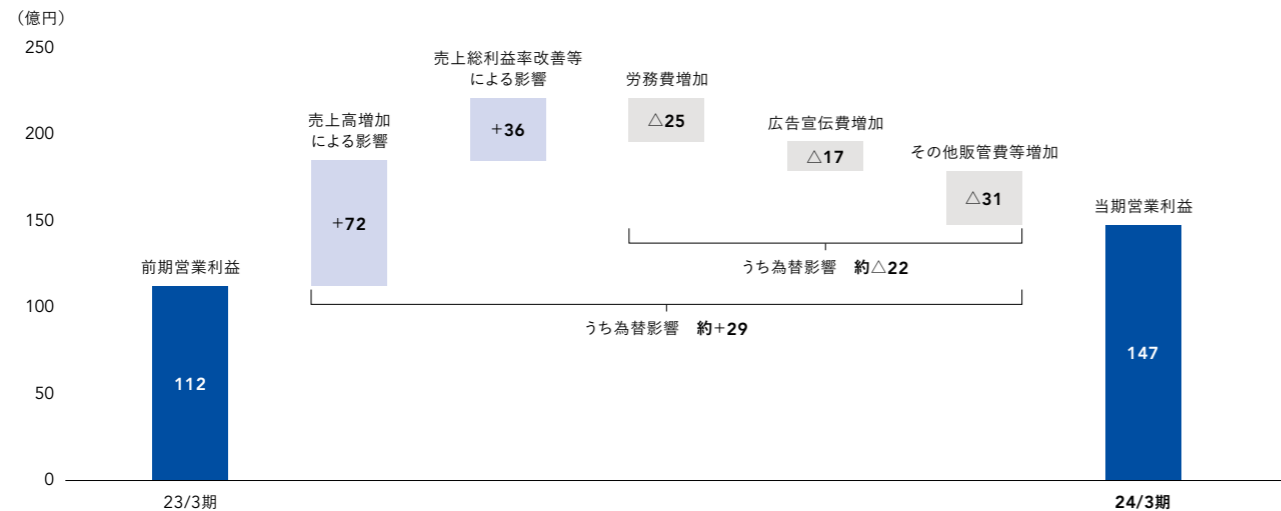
(億円)

250

200

150

100

50

0

前期営業利益

112

売上高増加による影響

+72

売上総利益率改善等による影響

+36

労務費増加

△25

広告宣伝費増加

△17

その他販管費等増加

△31

うち為替影響　約△22

うち為替影響　約+29

当期営業利益

147

23/3期

24/3期